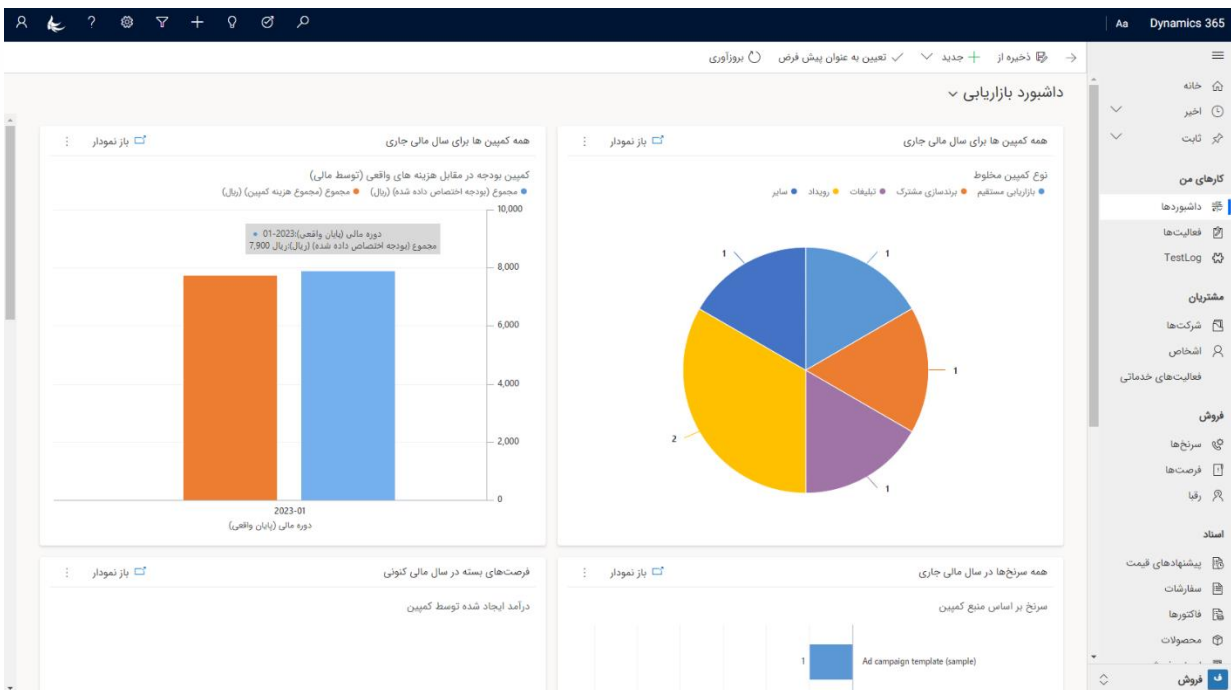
Dynamics 365 Aa

ذخیره از | جدید | تعیین به عنوان پیش فرض | بروزآوری

داشبورد بازاریابی

خانه
اخیر
ثابت

کارهای من
داشبوردها
فعالیت‌ها
TestLog

مشتریان
شرکت‌ها
اشخاص
فعالیت‌های خدماتی

فروش
سرنخ‌ها
فرصت‌ها
رقبا

اسناد
پیشنهادهای قیمت
سفارشات
فاکتورها
محصولات

ف فروش

همه کمپین ها برای سال مالی جاری
باز نمودار
نوع کمپین مخلوط
بازاریابی مستقیم • برندسازی مشترک • تبلیغات • رویداد • سایر

1
1
1
1
2

همه کمپین ها برای سال مالی جاری
باز نمودار
کمپین بودجه در مقابل هزینه های واقعی (توسط مالی)
مجموع (بودجه اختصاص داده شده) (ریال) • مجموع (مجموع هزینه کمپین) (ریال)

دوره مالی (پایان واقعی):2023-01
مجموع (بودجه اختصاص داده شده) (ریال):ریال 7,900

10,000
8,000
6,000
4,000
2,000
0

2023-01
دوره مالی (پایان واقعی)

همه سرنخ‌ها در سال مالی جاری
باز نمودار
سرنخ بر اساس منبع کمپین
Ad campaign template (sample)
1

فرصت‌های بسته در سال مالی کنونی
باز نمودار
درآمد ایجاد شده توسط کمپین